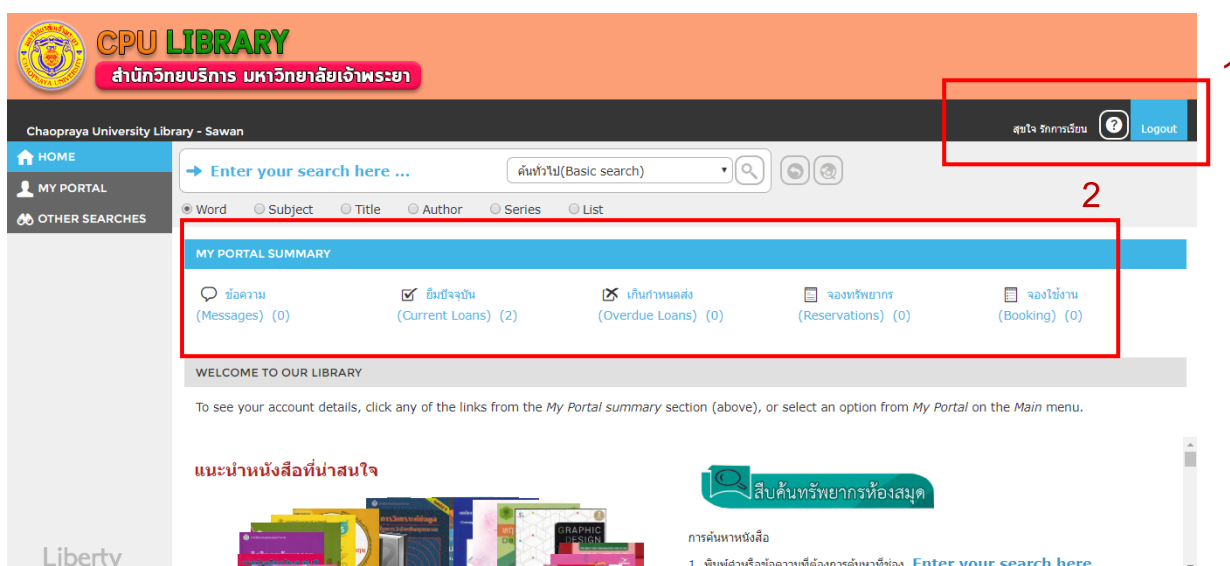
CPU LIBRARY
สำนักวิทยบริการ มหาวิทยาลัยเจ้าพระยา

Chaopraya University Library - Sawan

สุขใจ รักการเรียน ? Logout

1

HOME
MY PORTAL
OTHER SEARCHES

Enter your search here ...
ค้นทั่วไป(Basic search)

Word Subject Title Author Series List

2

MY PORTAL SUMMARY

ข้อความ (Messages) (0)
ยืมปัจจุบัน (Current Loans) (2)
เกินกำหนดส่ง (Overdue Loans) (0)
จองทรัพยากร (Reservations) (0)
จองใช้งาน (Booking) (0)

WELCOME TO OUR LIBRARY

To see your account details, click any of the links from the My Portal summary section (above), or select an option from My Portal on the Main menu.

แนะนำหนังสือที่น่าสนใจ

สืบค้นทรัพยากรห้องสมุด

การค้นหาหนังสือ

1. พิมพ์คำหรือข้อความที่ต้องการค้นหาที่ช่อง Enter your search here

GRAPHIC DESIGN

Liberty